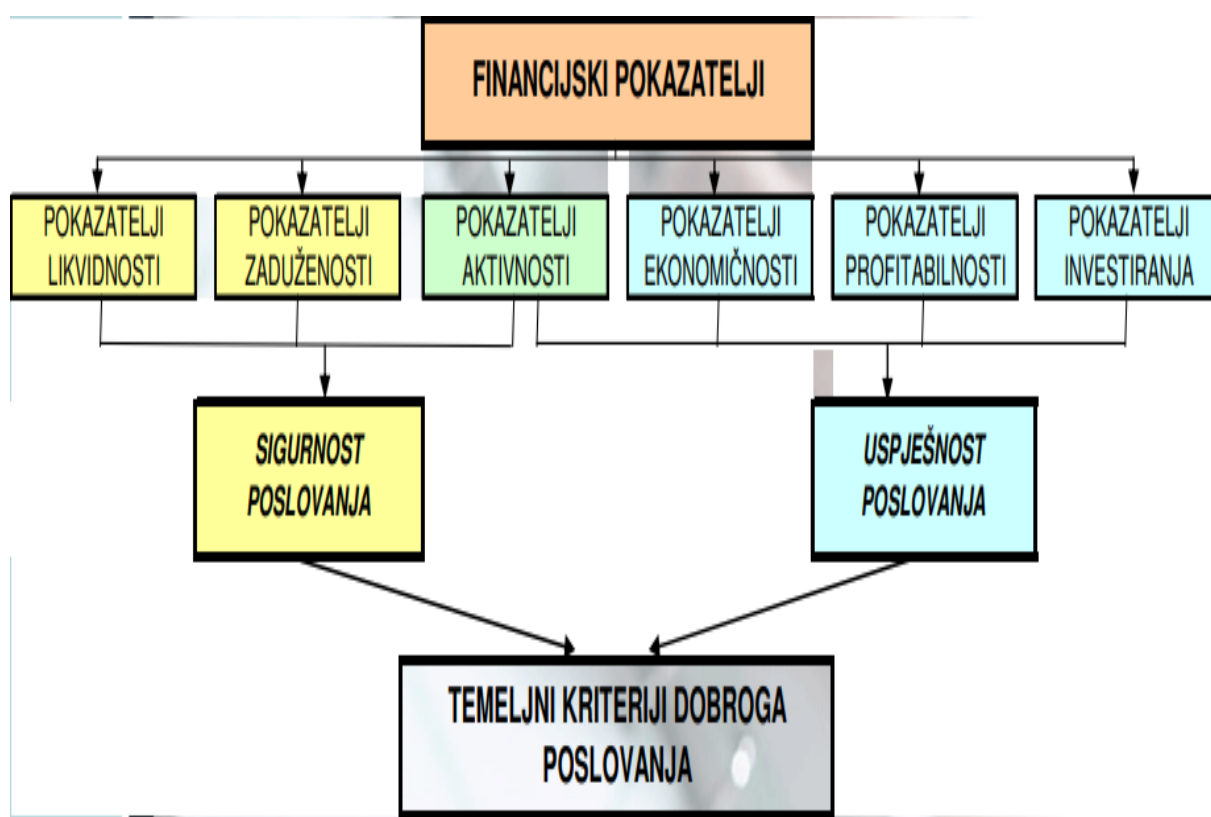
FINANCIJSKI POKAZATELJI

POKAZATELJI LIKVIDNOSTI

POKAZATELJI ZADUŽENOSTI

POKAZATELJI AKTIVNOSTI

POKAZATELJI EKONOMIČNOSTI

POKAZATELJI PROFITABILNOSTI

POKAZATELJI INVESTIRANJA

SIGURNOST POSLOVANJA

USPJEŠNOST POSLOVANJA

TEMELJNI KRITERIJI DOBROGA POSLOVANJA